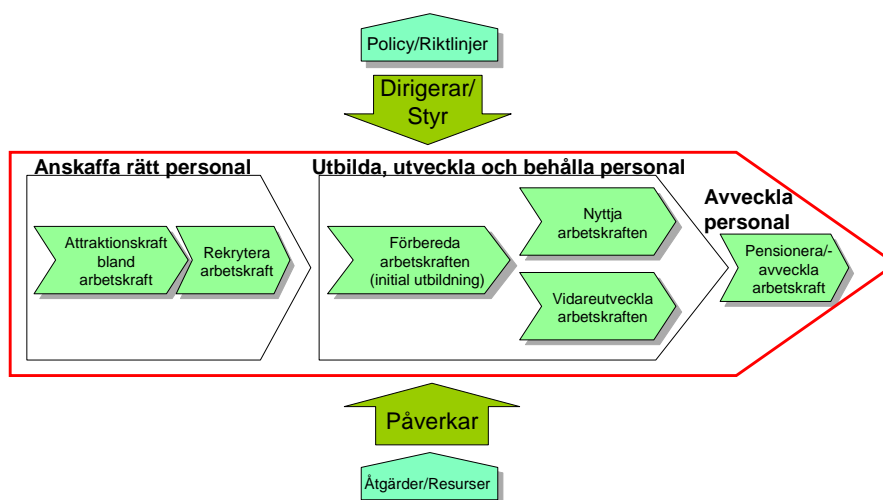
Policy/Riktlinjer

Dirigerar/ Styr

Anskaffa rätt personal

Attraktionskraft bland arbetskraft

Rekrytera arbetskraft

Utbilda, utveckla och behålla personal

Förbereda arbetskraften (initial utbildning)

Nyttja arbetskraften

Vidareutveckla arbetskraften

Avveckla personal

Pensionera/-avveckla arbetskraft

Påverkar

Åtgärder/Resurser